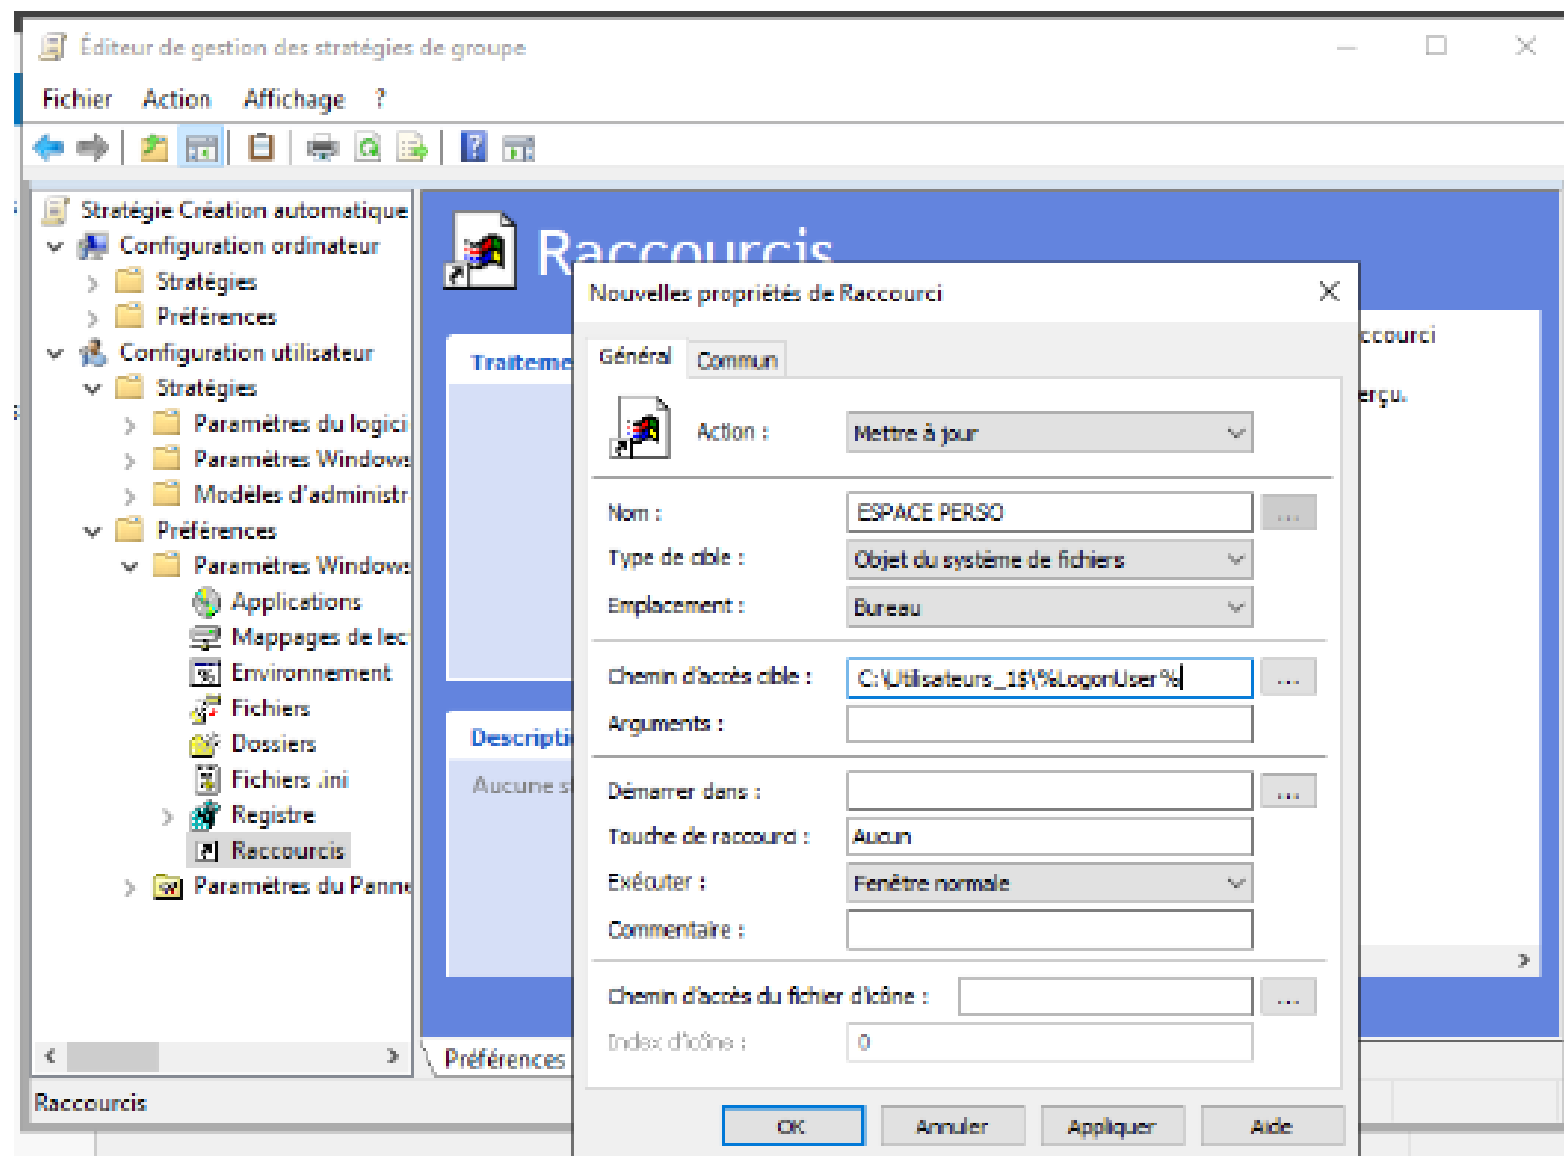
Éditeur de gestion des stratégies de groupe

Fichier Action Affichage ?

Stratégie Création automatique
Configuration ordinateur
Stratégies
Préférences
Configuration utilisateur
Stratégies
Paramètres du logici
Paramètres Windows
Modèles d'administr
Préférences
Paramètres Windows
Applications
Mappages de lec
Environnement
Fichiers
Dossiers
Fichiers .ini
Registre
Raccourcis
Paramètres du Panne

Raccourcis

Traiteme
Descripti
Aucune s
ccourci
erçu.
Préférences

Raccourcis

Nouvelles propriétés de Raccourci

Général Commun

Action : Mettre à jour

Nom : ESPACE PERSO ...
Type de cible : Objet du système de fichiers
Emplacement : Bureau

Chemin d'accès cible : C:\Utilisateurs_1$\%LogonUser% ...
Arguments :

Démarrer dans : ...
Touche de raccourci : Aucun
Exécuter : Fenêtre normale
Commentaire :

Chemin d'accès du fichier d'icône : ...
Index d'icône : 0

OK Annuler Appliquer Aide